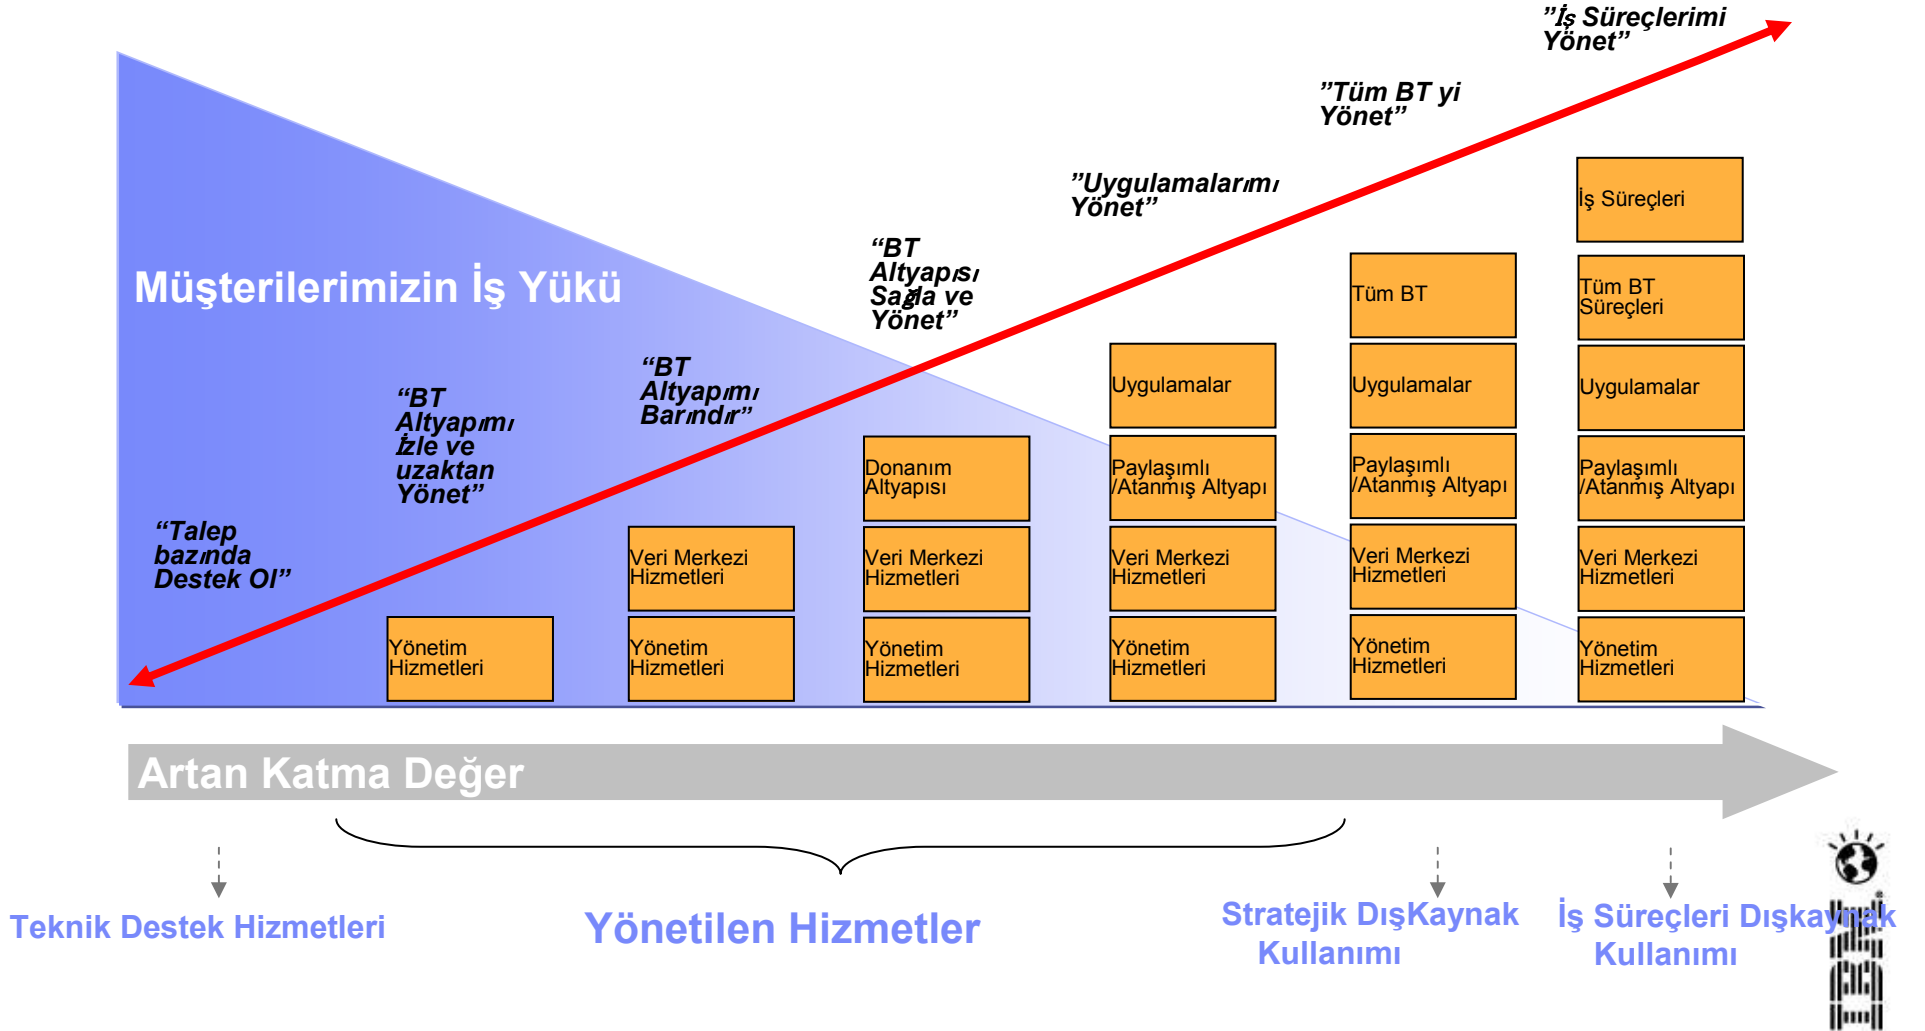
”İş Süreçlerimi Yönet”

”Tüm BT yi Yönet”

”Uygulamalarımı Yönet”

“BT Altyapısı Sağla ve Yönet”

Müşterilerimizin İş Yükü

“BT Altyapımı Barındır”

“BT Altyapımı İzle ve uzaktan Yönet”

“Talep bazında Destek Ol”

İş Süreçleri

Tüm BT

Tüm BT Süreçleri

Uygulamalar

Uygulamalar

Uygulamalar

Donanım Altyapısı

Paylaşımlı /Atanmış Altyapı

Paylaşımlı /Atanmış Altyapı

Paylaşımlı /Atanmış Altyapı

Veri Merkezi Hizmetleri

Veri Merkezi Hizmetleri

Veri Merkezi Hizmetleri

Veri Merkezi Hizmetleri

Veri Merkezi Hizmetleri

Yönetim Hizmetleri

Yönetim Hizmetleri

Yönetim Hizmetleri

Yönetim Hizmetleri

Yönetim Hizmetleri

Yönetim Hizmetleri

Artan Katma Değer

Teknik Destek Hizmetleri

Yönetilen Hizmetler

Stratejik DışKaynak Kullanımı

İş Süreçleri Dışkaynak Kullanımı

IBM